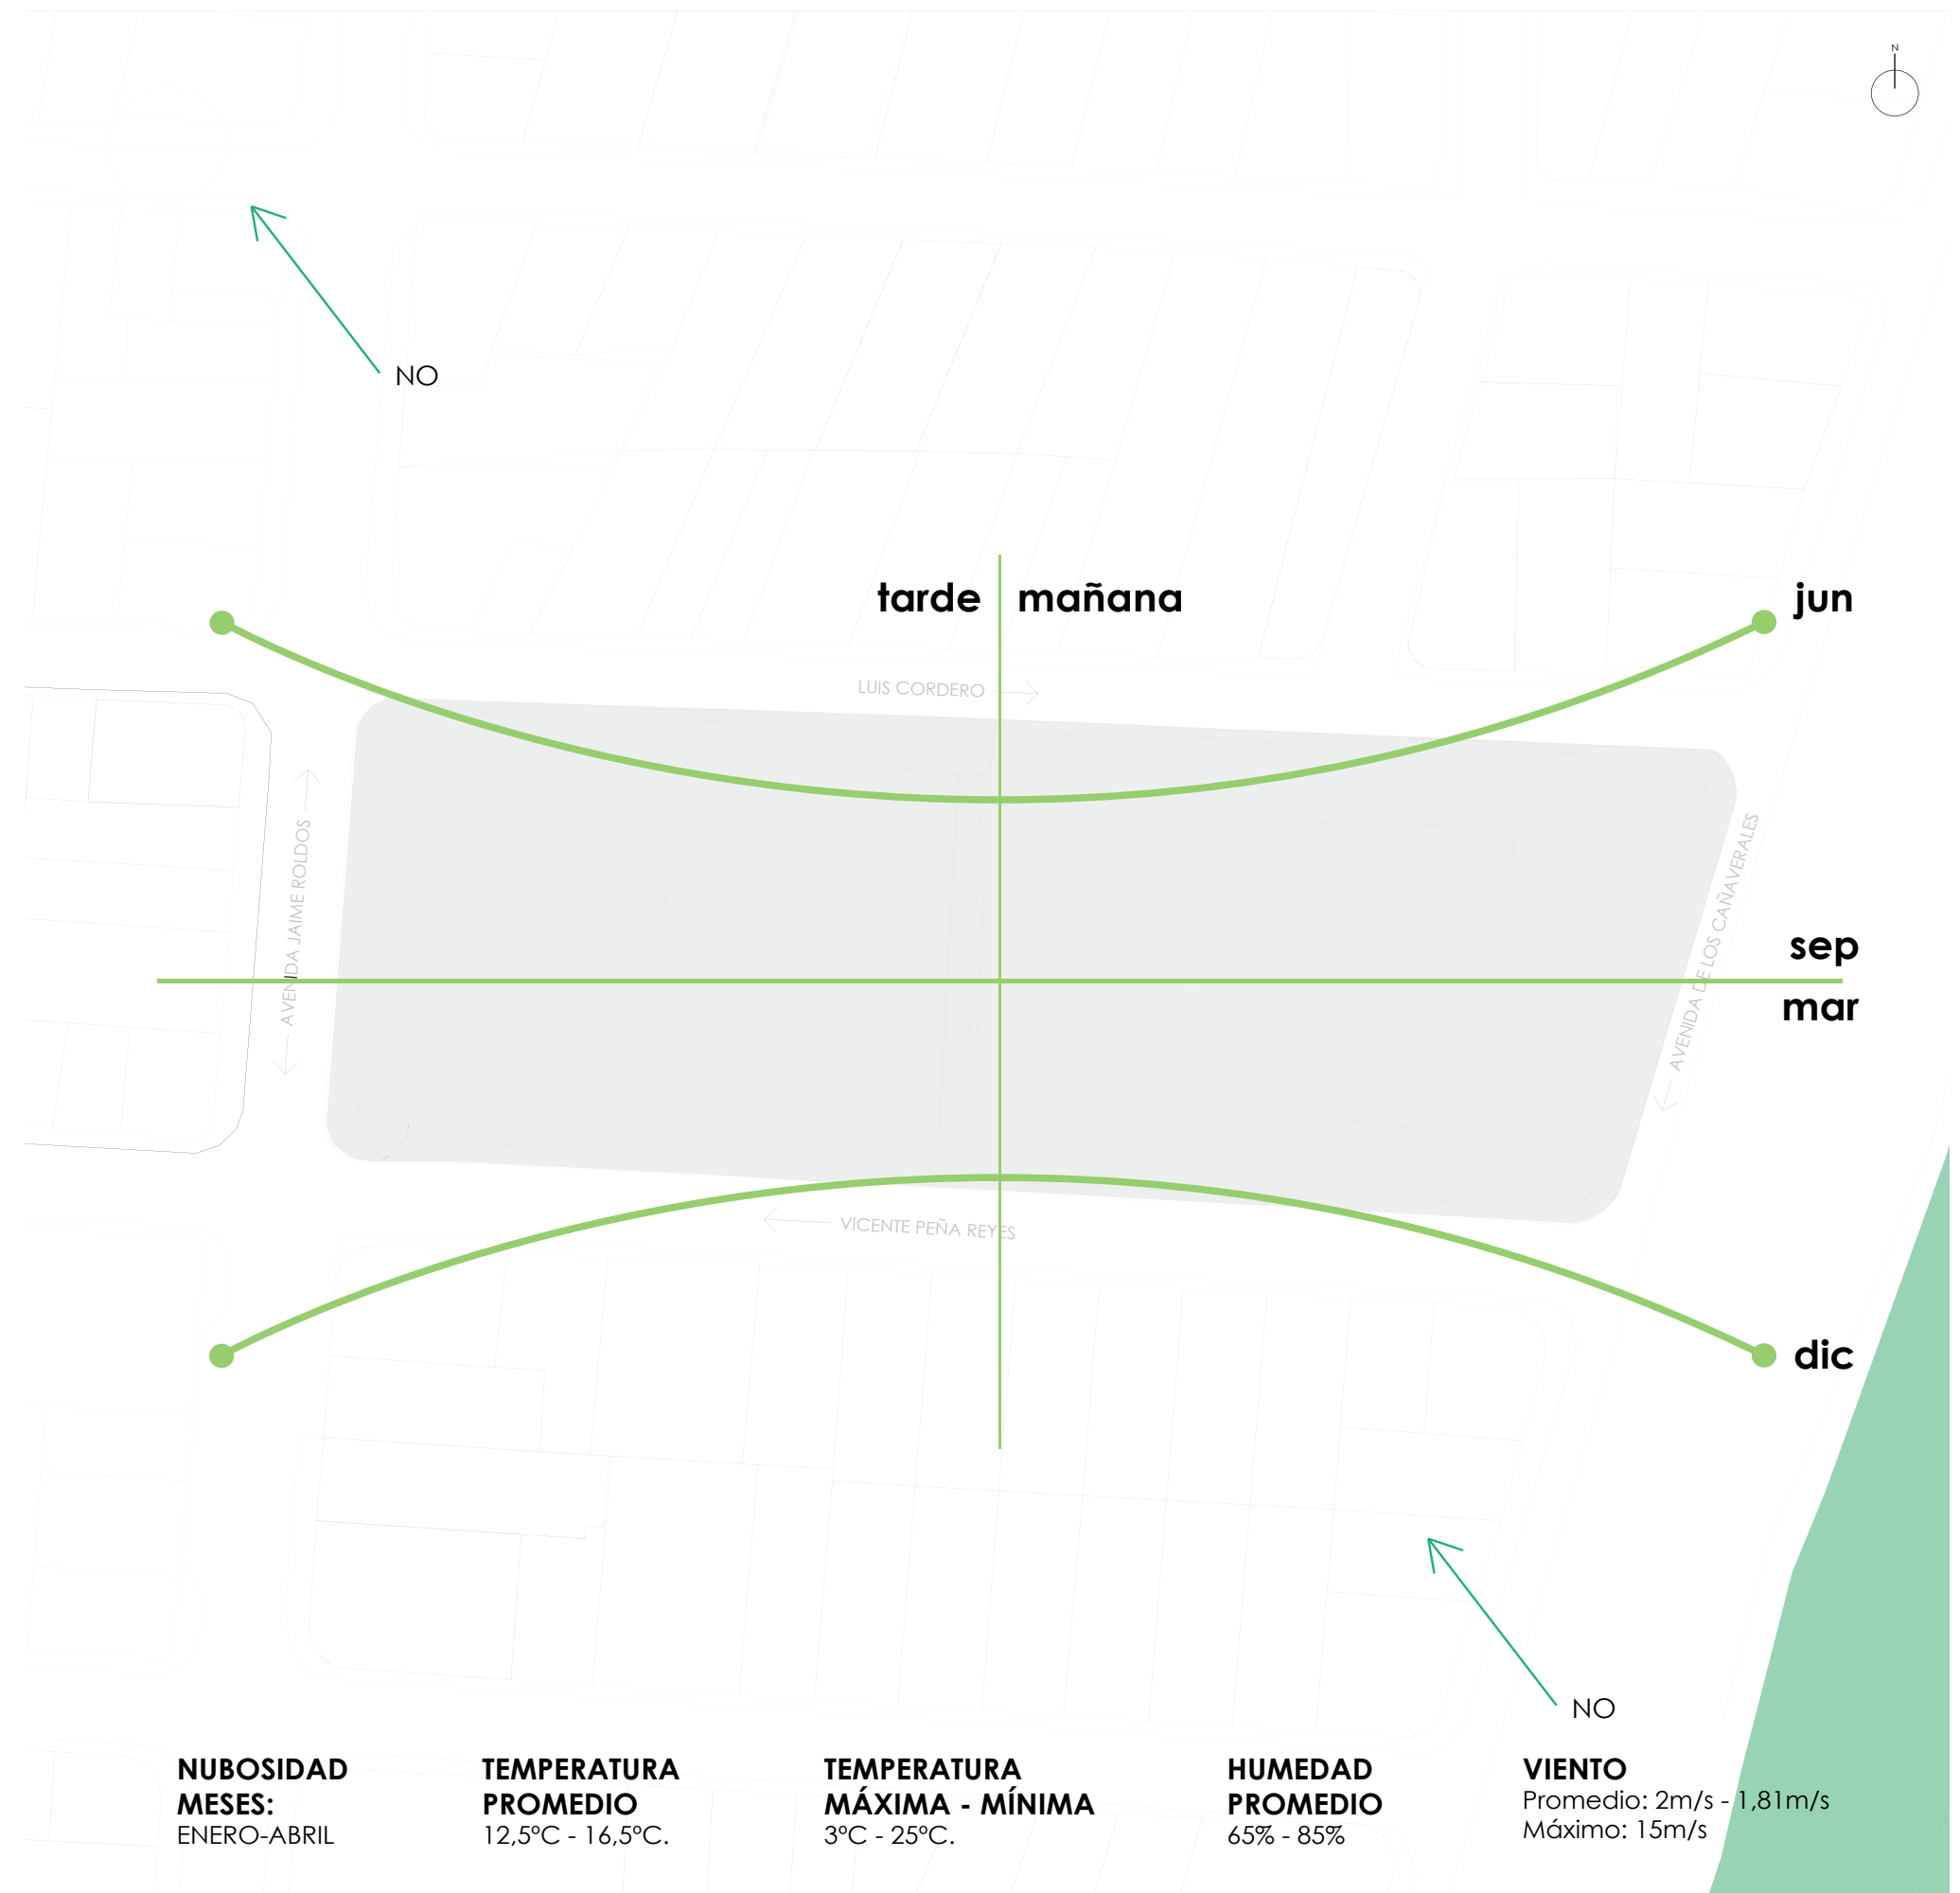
N

NO

tarde

mañana

jun

LUIS CORDERO

AVENIDA JAIME ROLDOS

AVENIDA DE LOS CAÑAVERALES

sep

mar

VICENTE PEÑA REYES

dic

NO

NUBOSIDAD MESES:
ENERO-ABRIL

TEMPERATURA PROMEDIO
12,5°C - 16,5°C.

TEMPERATURA MÁXIMA - MÍNIMA
3°C - 25°C.

HUMEDAD PROMEDIO
65% - 85%

VIENTO
Promedio: 2m/s - 1,81m/s
Máximo: 15m/s